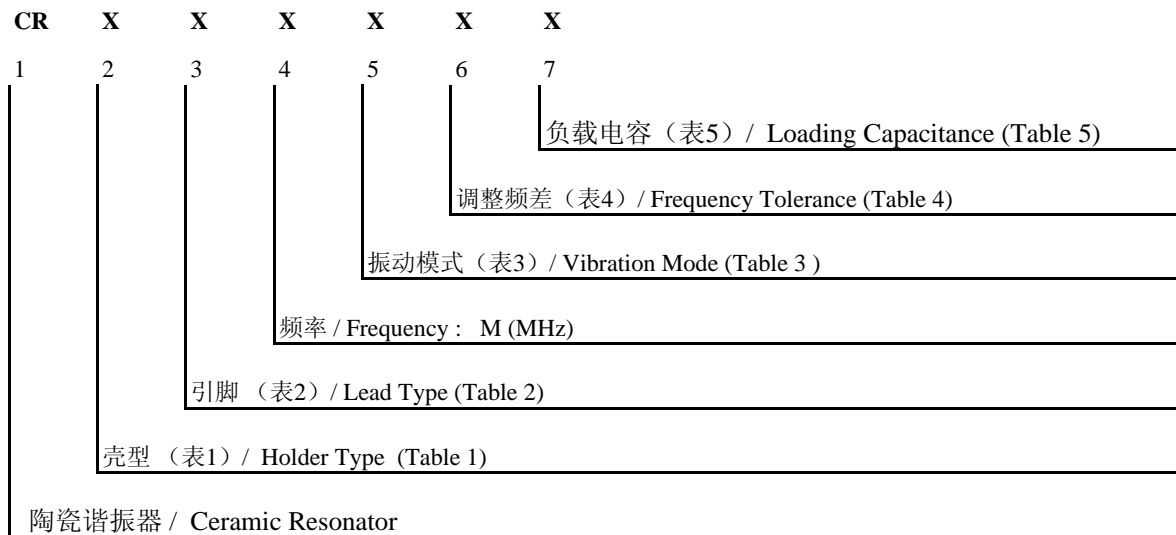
CR X X X X X X

1 2 3 4 5 6 7

负载电容（表5） / Loading Capacitance (Table 5)

调整频差（表4）/ Frequency Tolerance (Table 4)

振动模式（表3）/ Vibration Mode (Table 3 )

频率 / Frequency : M (MHz)

引脚 （表2）/ Lead Type (Table 2)

壳型 （表1） / Holder Type (Table 1)

陶瓷谐振器 / Ceramic Resonator